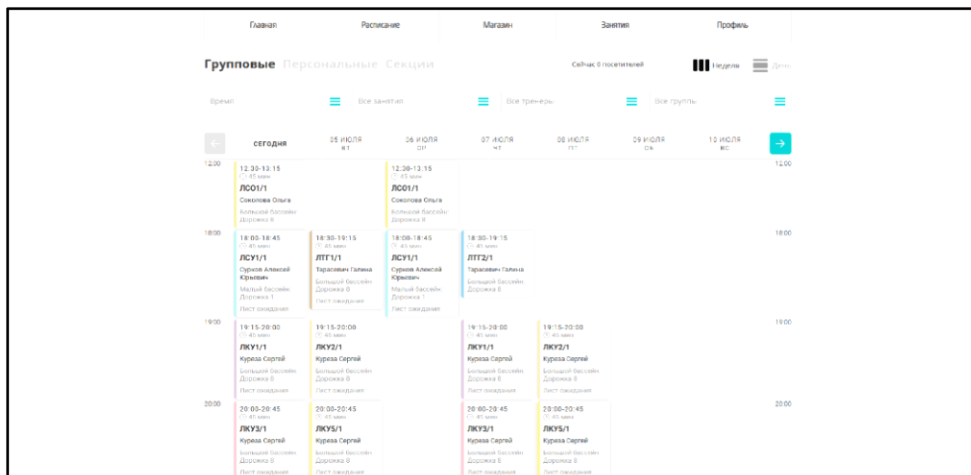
Главная | Расписание | Магазин | Занятия | Профиль

Групповые Персональные Секции

Сейчас 0 посетителей

Неделя День

Время

Все занятия

Все тренеры

Все группы

СЕГОДНЯ | 05 ИЮЛЯ ВТ | 06 ИЮЛЯ СР | 07 ИЮЛЯ ЧТ | 08 ИЮЛЯ ПТ | 09 ИЮЛЯ СБ | 10 ИЮЛЯ ВС

12:00

12:30-13:15
45 мин
ЛСО1/1
Соколова Ольга
Большой бассейн
Дорожка 8

12:30-13:15
45 мин
ЛСО1/1
Соколова Ольга
Большой бассейн
Дорожка 8

12:00

18:00

18:00-18:45
45 мин
ЛСУ1/1
Сурков Алексей Юрьевич
Малый бассейн
Дорожка 1
Лист ожидания

18:30-19:15
45 мин
ЛТГ1/1
Тарасевич Галина
Большой бассейн
Дорожка 8
Лист ожидания

18:00-18:45
45 мин
ЛСУ1/1
Сурков Алексей Юрьевич
Малый бассейн
Дорожка 1
Лист ожидания

18:30-19:15
45 мин
ЛТГ2/1
Тарасевич Галина
Большой бассейн
Дорожка 8

18:00

19:00

19:15-20:00
45 мин
ЛКУ1/1
Куреза Сергей
Большой бассейн
Дорожка 8
Лист ожидания

19:15-20:00
45 мин
ЛКУ2/1
Куреза Сергей
Большой бассейн
Дорожка 8
Лист ожидания

19:15-20:00
45 мин
ЛКУ1/1
Куреза Сергей
Большой бассейн
Дорожка 8
Лист ожидания

19:15-20:00
45 мин
ЛКУ2/1
Куреза Сергей
Большой бассейн
Дорожка 8
Лист ожидания

19:00

20:00

20:00-20:45
45 мин
ЛКУ3/1
Куреза Сергей
Большой бассейн
Дорожка 8
Лист ожидания

20:00-20:45
45 мин
ЛКУ5/1
Куреза Сергей
Большой бассейн
Дорожка 8
Лист ожидания

20:00-20:45
45 мин
ЛКУ3/1
Куреза Сергей
Большой бассейн
Дорожка 8
Лист ожидания

20:00-20:45
45 мин
ЛКУ5/1
Куреза Сергей
Большой бассейн
Дорожка 8
Лист ожидания

20:00